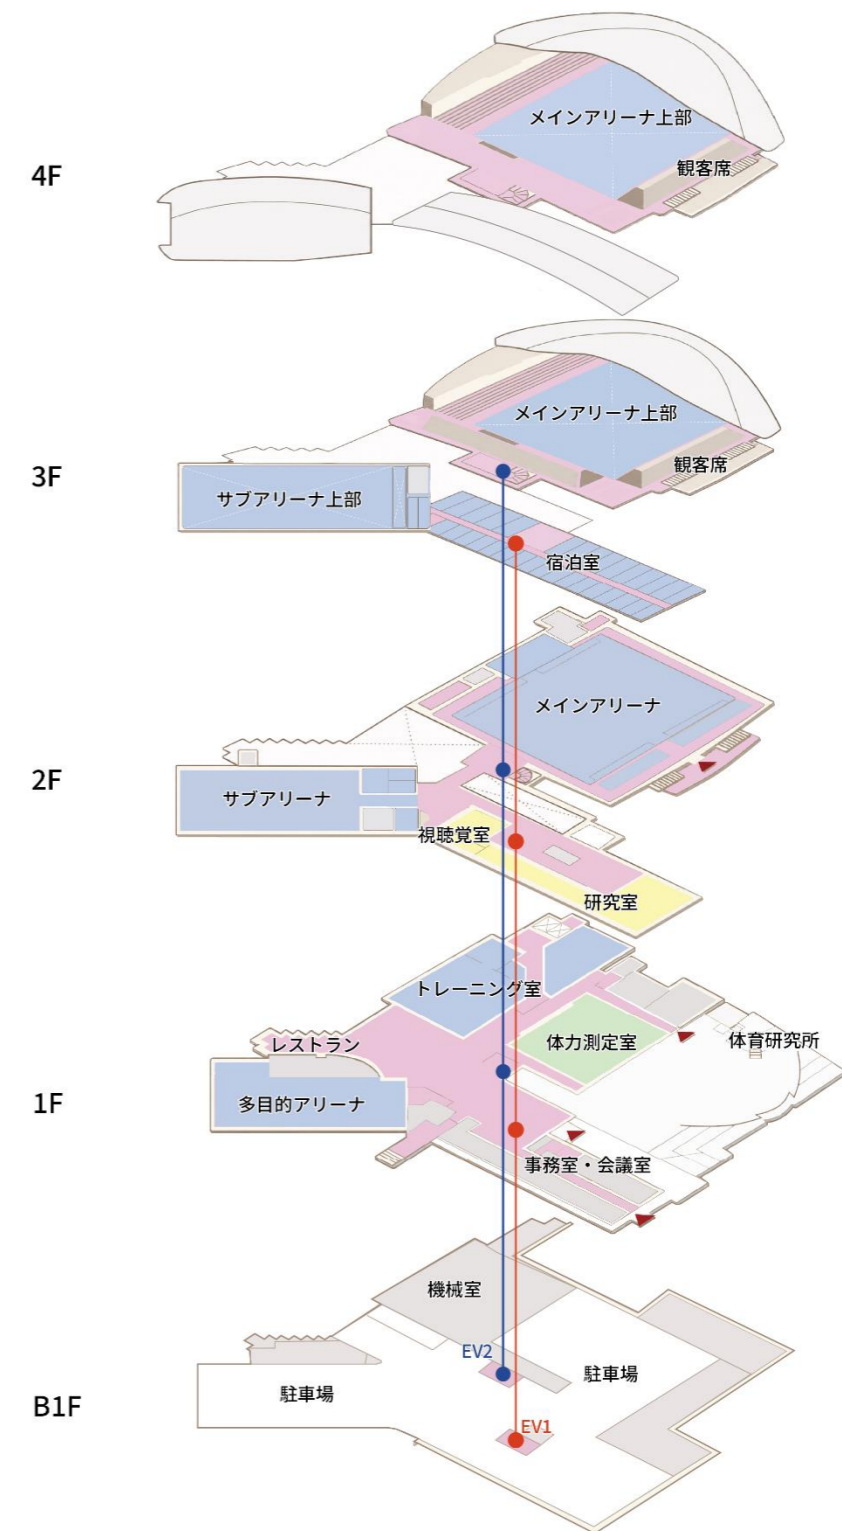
4F

メインアリーナ上部

観客席

3F

メインアリーナ上部

観客席

サブアリーナ上部

宿泊室

2F

メインアリーナ

サブアリーナ

視聴覚室

研究室

1F

トレーニング室

レストラン

体力測定室

体育研究所

多目的アリーナ

事務室・会議室

B1F

機械室

EV2

駐車場

駐車場

EV1